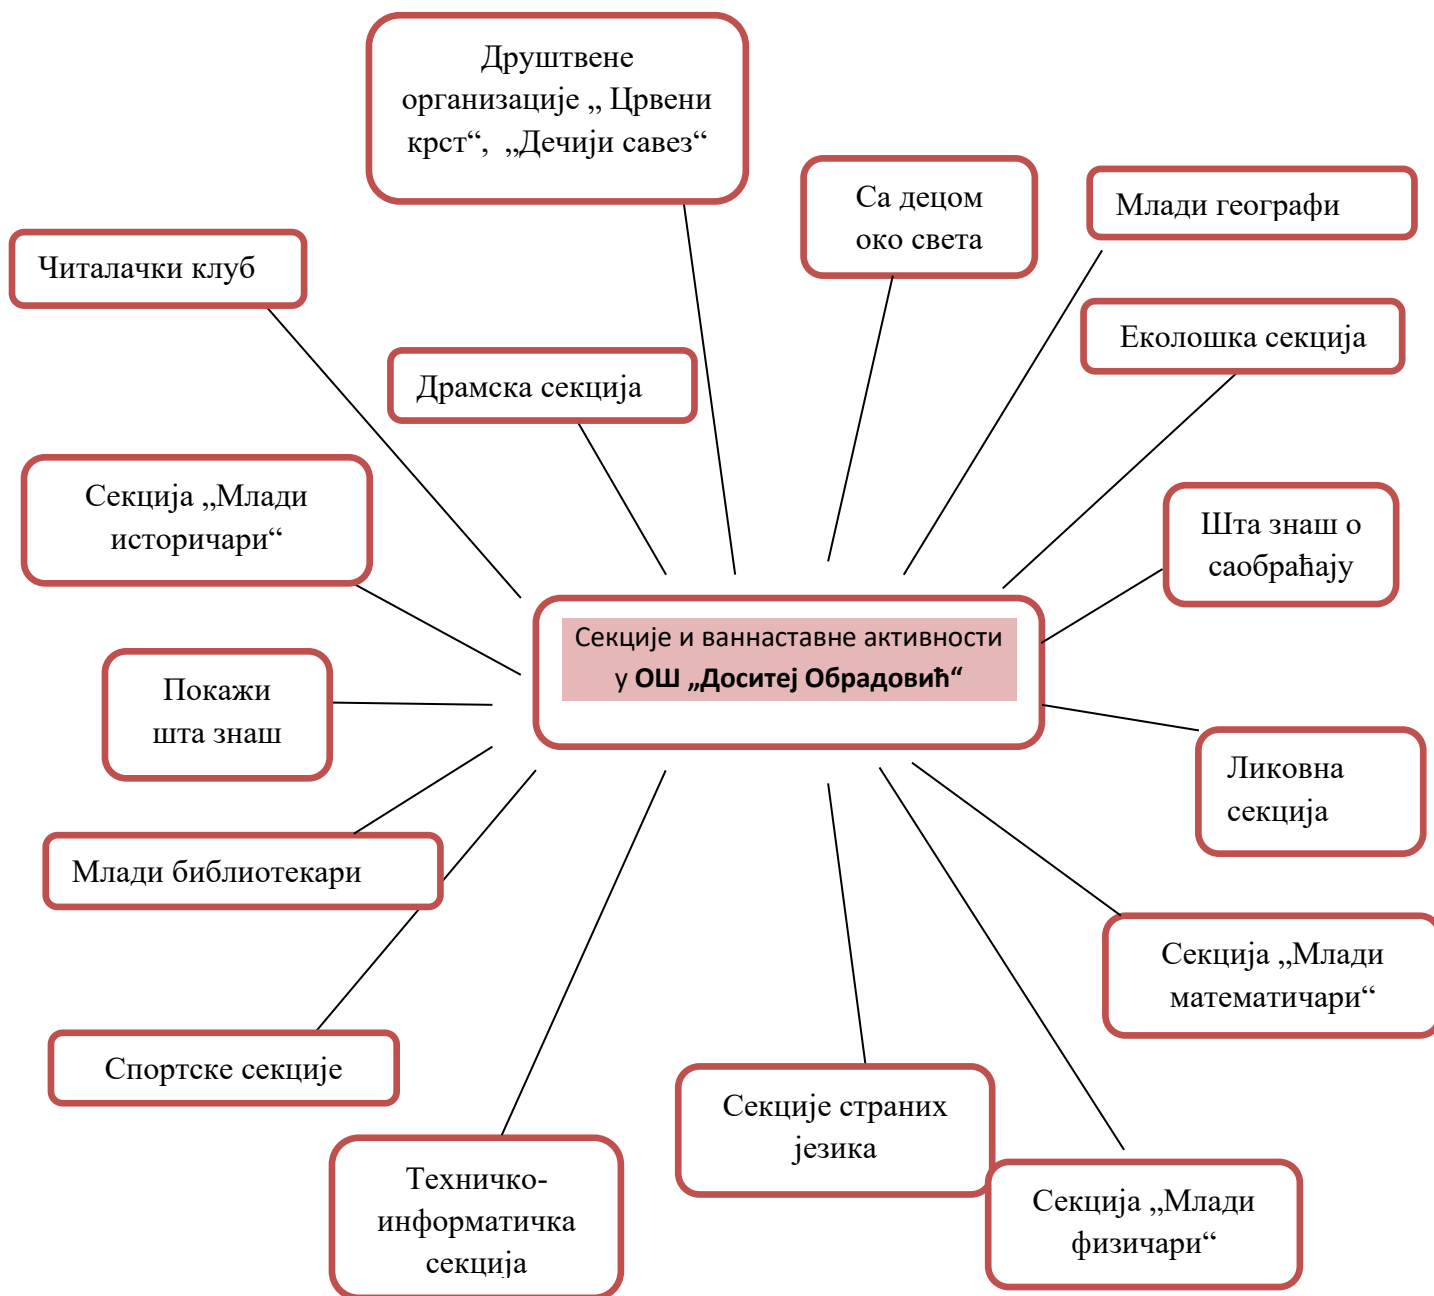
Друштвене организације „ Црвени крст“, „Дечији савез“

Са децом око света

Млади географи

Читалачки клуб

Драмска секција

Еколошка секција

Секција „Млади историчари“

Шта знаш о саобраћају

Секције и ваннаставне активности у **ОШ „Доситеј Обрадовић“**

Покажи шта знаш

Ликовна секција

Млади библиотекари

Секција „Млади математичари“

Спортске секције

Секције страних језика

Техничко-информатичка секција

Секција „Млади физичари“